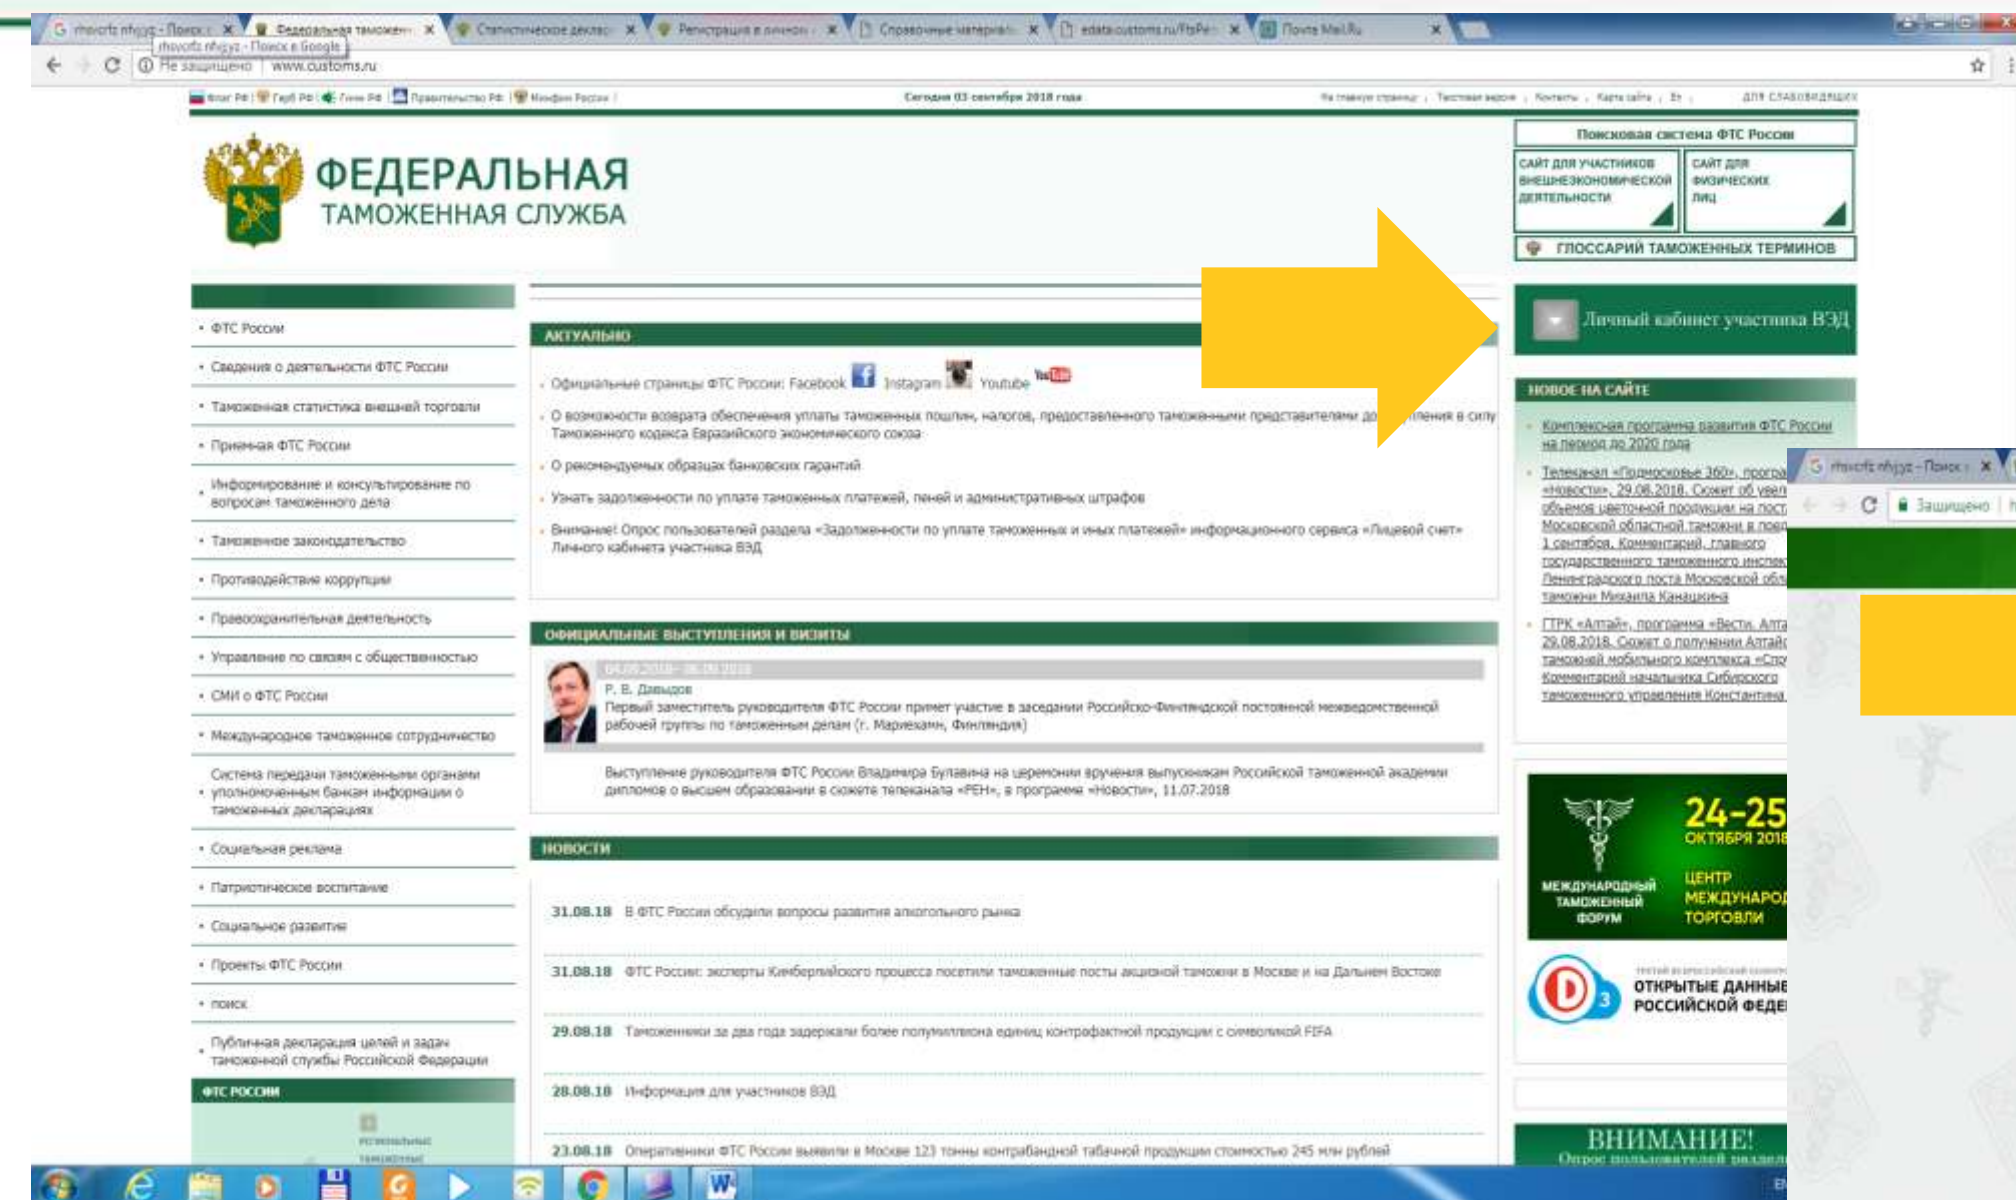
rhsvcfz nfvjy - Поиск | Федеральная таможен | Статистическое деклар | Регистрация в личном | Справочные материал | edata.customs.ru/FtsPe | Почта Mail.Ru

Не защищено | www.customs.ru

Флаг РФ | Герб РФ | Гимн РФ | Правительство РФ | Минфин России

Сегодня 03 сентября 2018 года

На главную страницу | Текстовая версия | Контакты | Карта сайта | En | ДЛЯ СЛАБОВИДЯЩИХ

ФЕДЕРАЛЬНАЯ ТАМОЖЕННАЯ СЛУЖБА

Поисковая система ФТС России

САЙТ ДЛЯ УЧАСТНИКОВ ВНЕШНЕЭКОНОМИЧЕСКОЙ ДЕЯТЕЛЬНОСТИ

САЙТ ДЛЯ ФИЗИЧЕСКИХ ЛИЦ

ГЛОССАРИЙ ТАМОЖЕННЫХ ТЕРМИНОВ

Личный кабинет участника ВЭД

• ФТС России
• Сведения о деятельности ФТС России
• Таможенная статистика внешней торговли
• Приемная ФТС России
• Информирование и консультирование по вопросам таможенного дела
• Таможенное законодательство
• Противодействие коррупции
• Правоохранительная деятельность
• Управление по связям с общественностью
• СМИ о ФТС России
• Международное таможенное сотрудничество
• Система передачи таможенными органами уполномоченным банкам информации о таможенных декларациях
• Социальная реклама
• Патриотическое воспитание
• Социальное развитие
• Проекты ФТС России
• поиск
• Публичная декларация целей и задач таможенной службы Российской Федерации

ФТС РОССИИ

АКТУАЛЬНО

Официальные страницы ФТС России: Facebook Instagram Youtube

О возможности возврата обеспечения уплаты таможенных пошлин, налогов, предоставленного таможенными представителями до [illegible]ления в силу Таможенного кодекса Евразийского экономического союза

О рекомендуемых образцах банковских гарантий

Узнать задолженности по уплате таможенных платежей, пеней и административных штрафов

Внимание! Опрос пользователей раздела «Задолженности по уплате таможенных и иных платежей» информационного сервиса «Лицевой счет» Личного кабинета участника ВЭД

ОФИЦИАЛЬНЫЕ ВЫСТУПЛЕНИЯ И ВИЗИТЫ

04.09.2018 - 06.09.2018
Р. В. Давыдов
Первый заместитель руководителя ФТС России примет участие в заседании Российско-Финляндской постоянной межведомственной рабочей группы по таможенным делам (г. Мариехамн, Финляндия)

Выступление руководителя ФТС России Владимира Булавина на церемонии вручения выпускникам Российской таможенной академии дипломов о высшем образовании в сюжете телеканала «РЕН», в программе «Новости», 11.07.2018

НОВОСТИ

31.08.18 В ФТС России обсудили вопросы развития алкогольного рынка

31.08.18 ФТС России: эксперты Кимберлийского процесса посетили таможенные посты акцизной таможни в Москве и на Дальнем Востоке

29.08.18 Таможенники за два года задержали более полумиллиона единиц контрафактной продукции с символикой FIFA

28.08.18 Информация для участников ВЭД

23.08.18 Оперативники ФТС России выявили в Москве 123 тонны контрабандной табачной продукции стоимостью 245 млн рублей

НОВОЕ НА САЙТЕ

Комплексная программа развития ФТС России на период до 2020 года

Телеканал «Подмосковье 360», програ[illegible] «Новости», 29.08.2018. Сюжет об увел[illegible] объемов цветочной продукции на пост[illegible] Московской областной таможни в пред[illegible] 1 сентября. Комментарий главного государственного таможенного инспек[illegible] Ленинградского поста Московской обл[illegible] таможни Михаила Канащина

ГТРК «Алтай», программа «Вести. Алта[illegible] 29.08.2018. Сюжет о получении Алтай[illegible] таможней мобильного комплекса «Стр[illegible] Комментарий начальника Сибирского таможенного управления Константина

24-25 ОКТЯБРЯ 2018
МЕЖДУНАРОДНЫЙ ТАМОЖЕННЫЙ ФОРУМ
ЦЕНТР МЕЖДУНАРОД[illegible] ТОРГОВЛИ

ОТКРЫТЫЕ ДАННЫЕ РОССИЙСКОЙ ФЕДЕ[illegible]

ВНИМАНИЕ!
Опрос пользователей раздела

rhsvcfz nfvjy - Поиск
Защищено